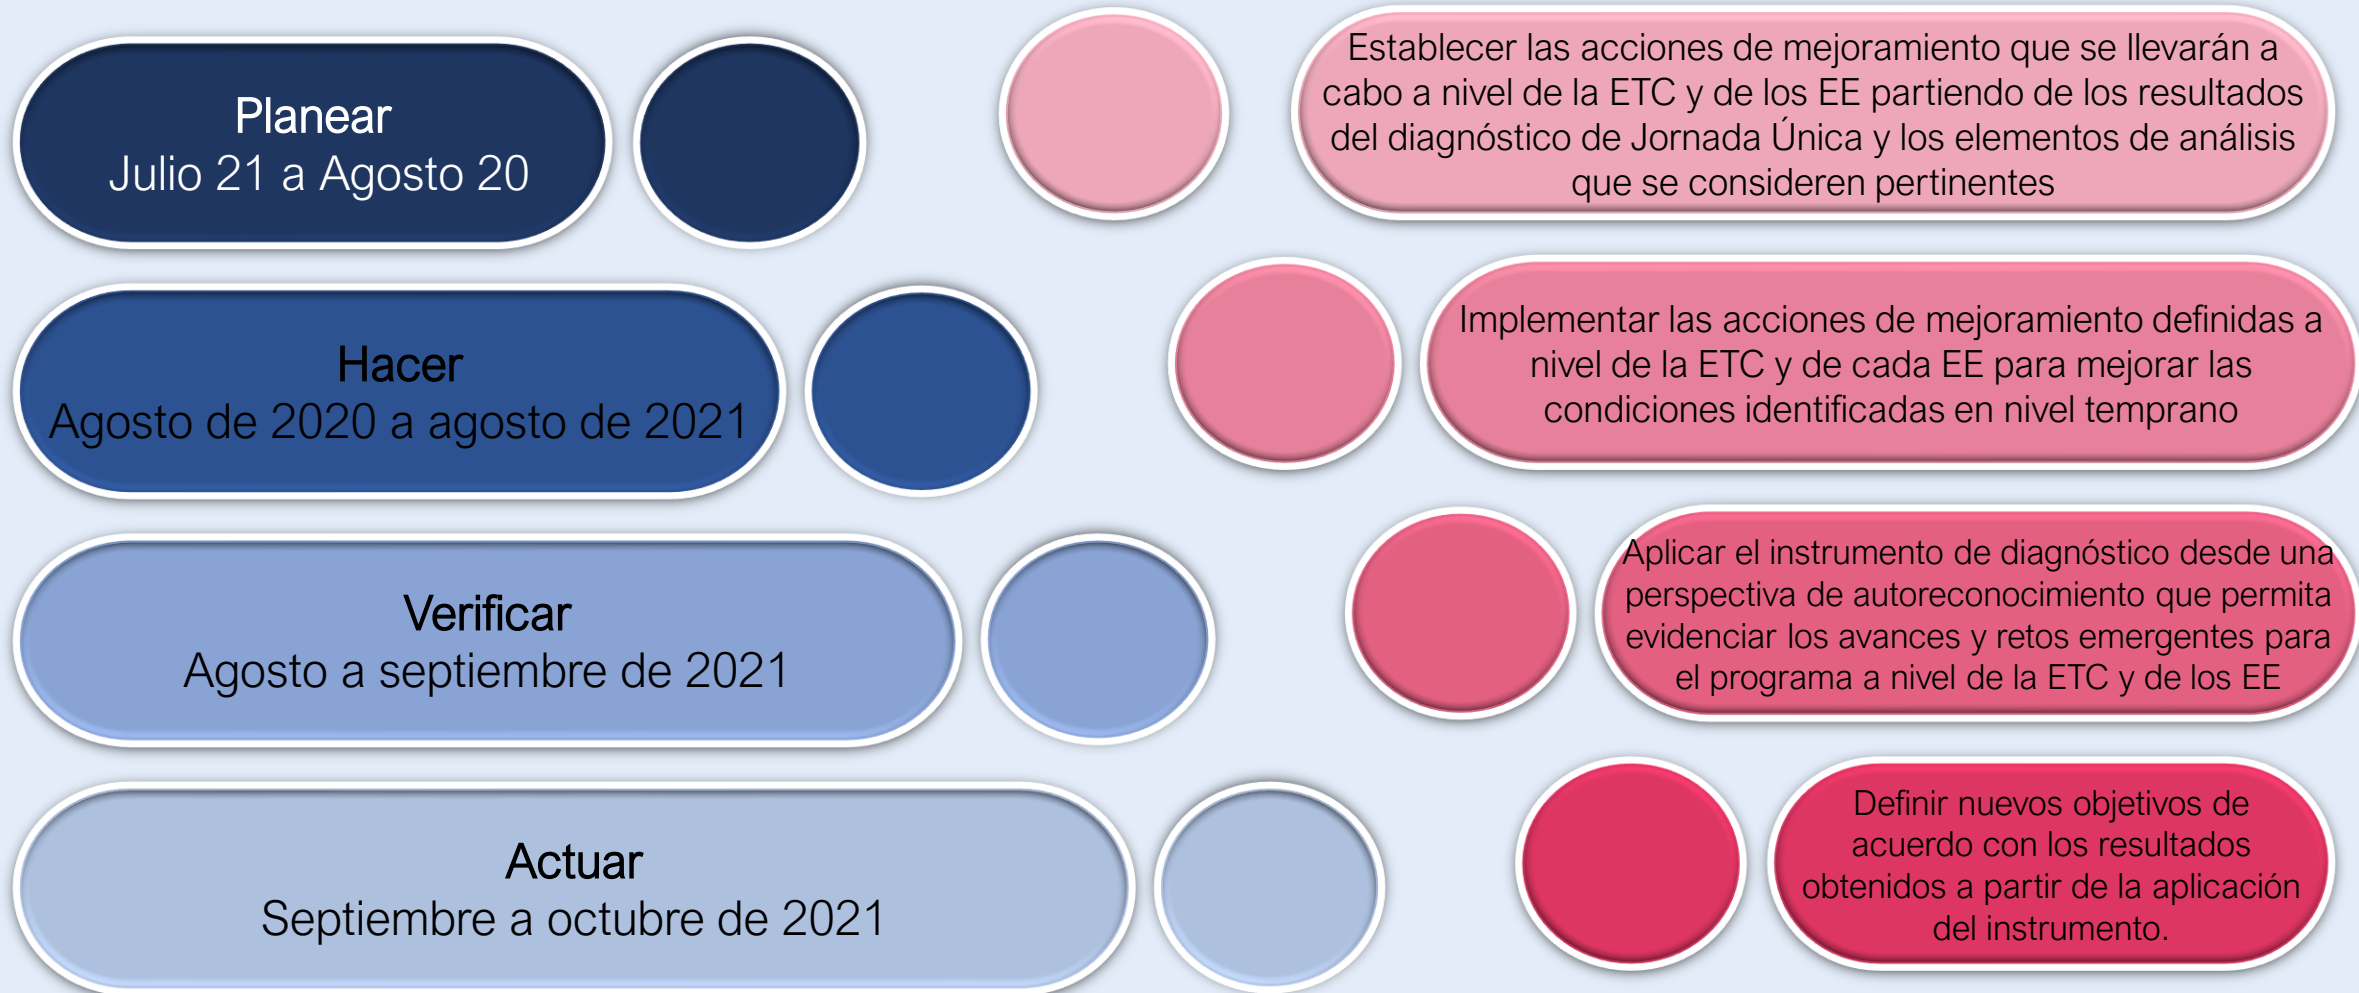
Planear
Julio 21 a Agosto 20

Establecer las acciones de mejoramiento que se llevarán a cabo a nivel de la ETC y de los EE partiendo de los resultados del diagnóstico de Jornada Única y los elementos de análisis que se consideren pertinentes

Hacer
Agosto de 2020 a agosto de 2021

Implementar las acciones de mejoramiento definidas a nivel de la ETC y de cada EE para mejorar las condiciones identificadas en nivel temprano

Verificar
Agosto a septiembre de 2021

Aplicar el instrumento de diagnóstico desde una perspectiva de autoreconocimiento que permita evidenciar los avances y retos emergentes para el programa a nivel de la ETC y de los EE

Actuar
Septiembre a octubre de 2021

Definir nuevos objetivos de acuerdo con los resultados obtenidos a partir de la aplicación del instrumento.